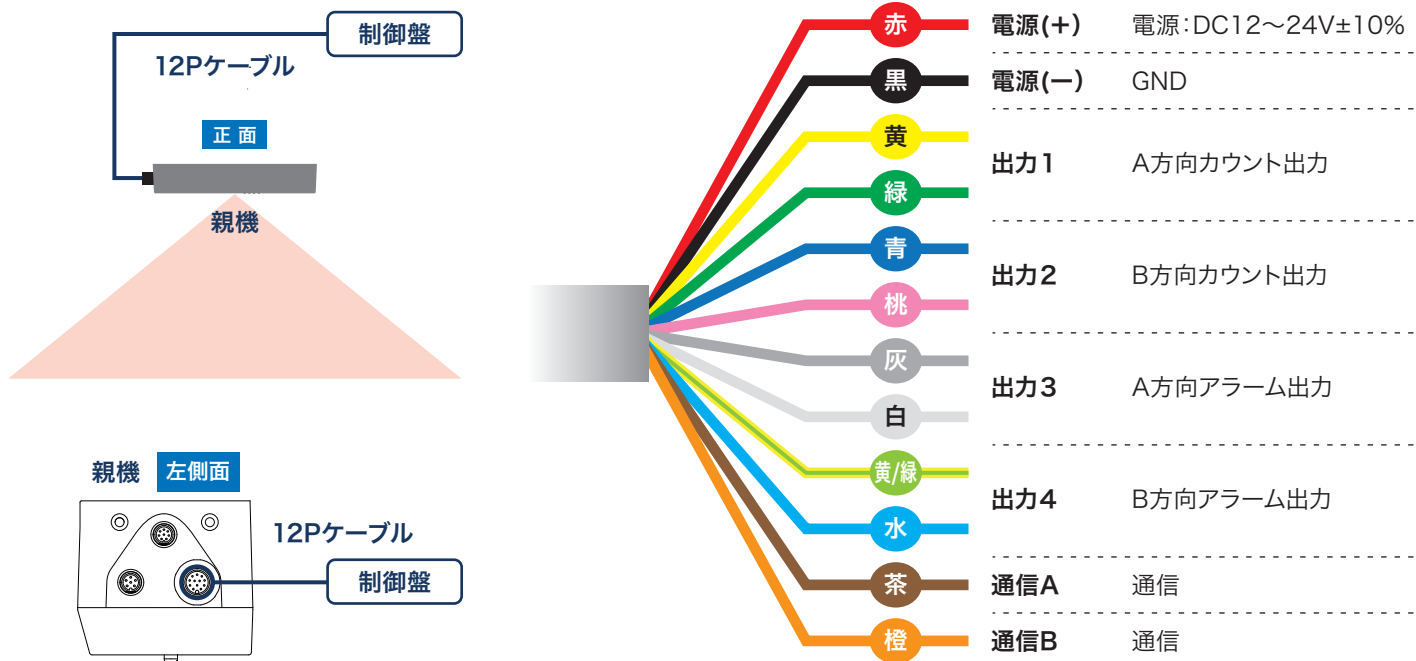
制御盤

12Pケーブル

正面

親機

親機 左側面

12Pケーブル

制御盤

赤
黒
黄
緑
青
桃
灰
白
黄/緑
水
茶
橙

電源(+) 電源:DC12〜24V±10%
電源(−) GND
出力1 A方向カウント出力
出力2 B方向カウント出力
出力3 A方向アラーム出力
出力4 B方向アラーム出力
通信A 通信
通信B 通信